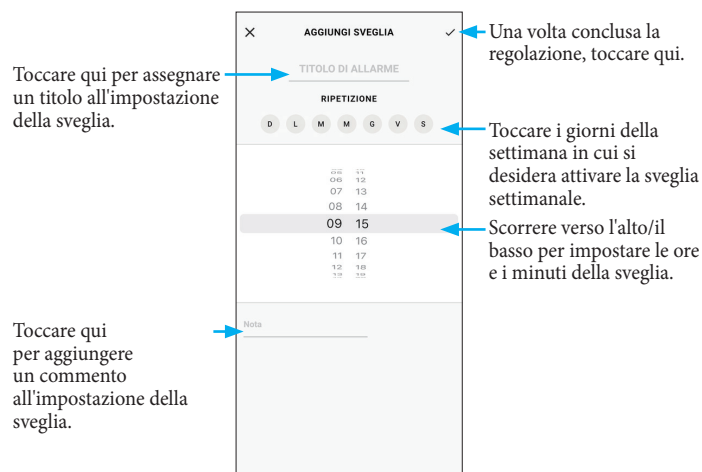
Toccare qui per assegnare un titolo all'impostazione della sveglia.

Toccare qui per aggiungere un commento all'impostazione della sveglia.

×

AGGIUNGI SVEGLIA

✓

TITOLO DI ALLARME

RIPETIZIONE

D L M M G V S

05 11
06 12
07 13
08 14
09 15
10 16
11 17
12 18
13 19

Nota

Una volta conclusa la regolazione, toccare qui.

Toccare i giorni della settimana in cui si desidera attivare la sveglia settimanale.

Scorrere verso l'alto/il basso per impostare le ore e i minuti della sveglia.